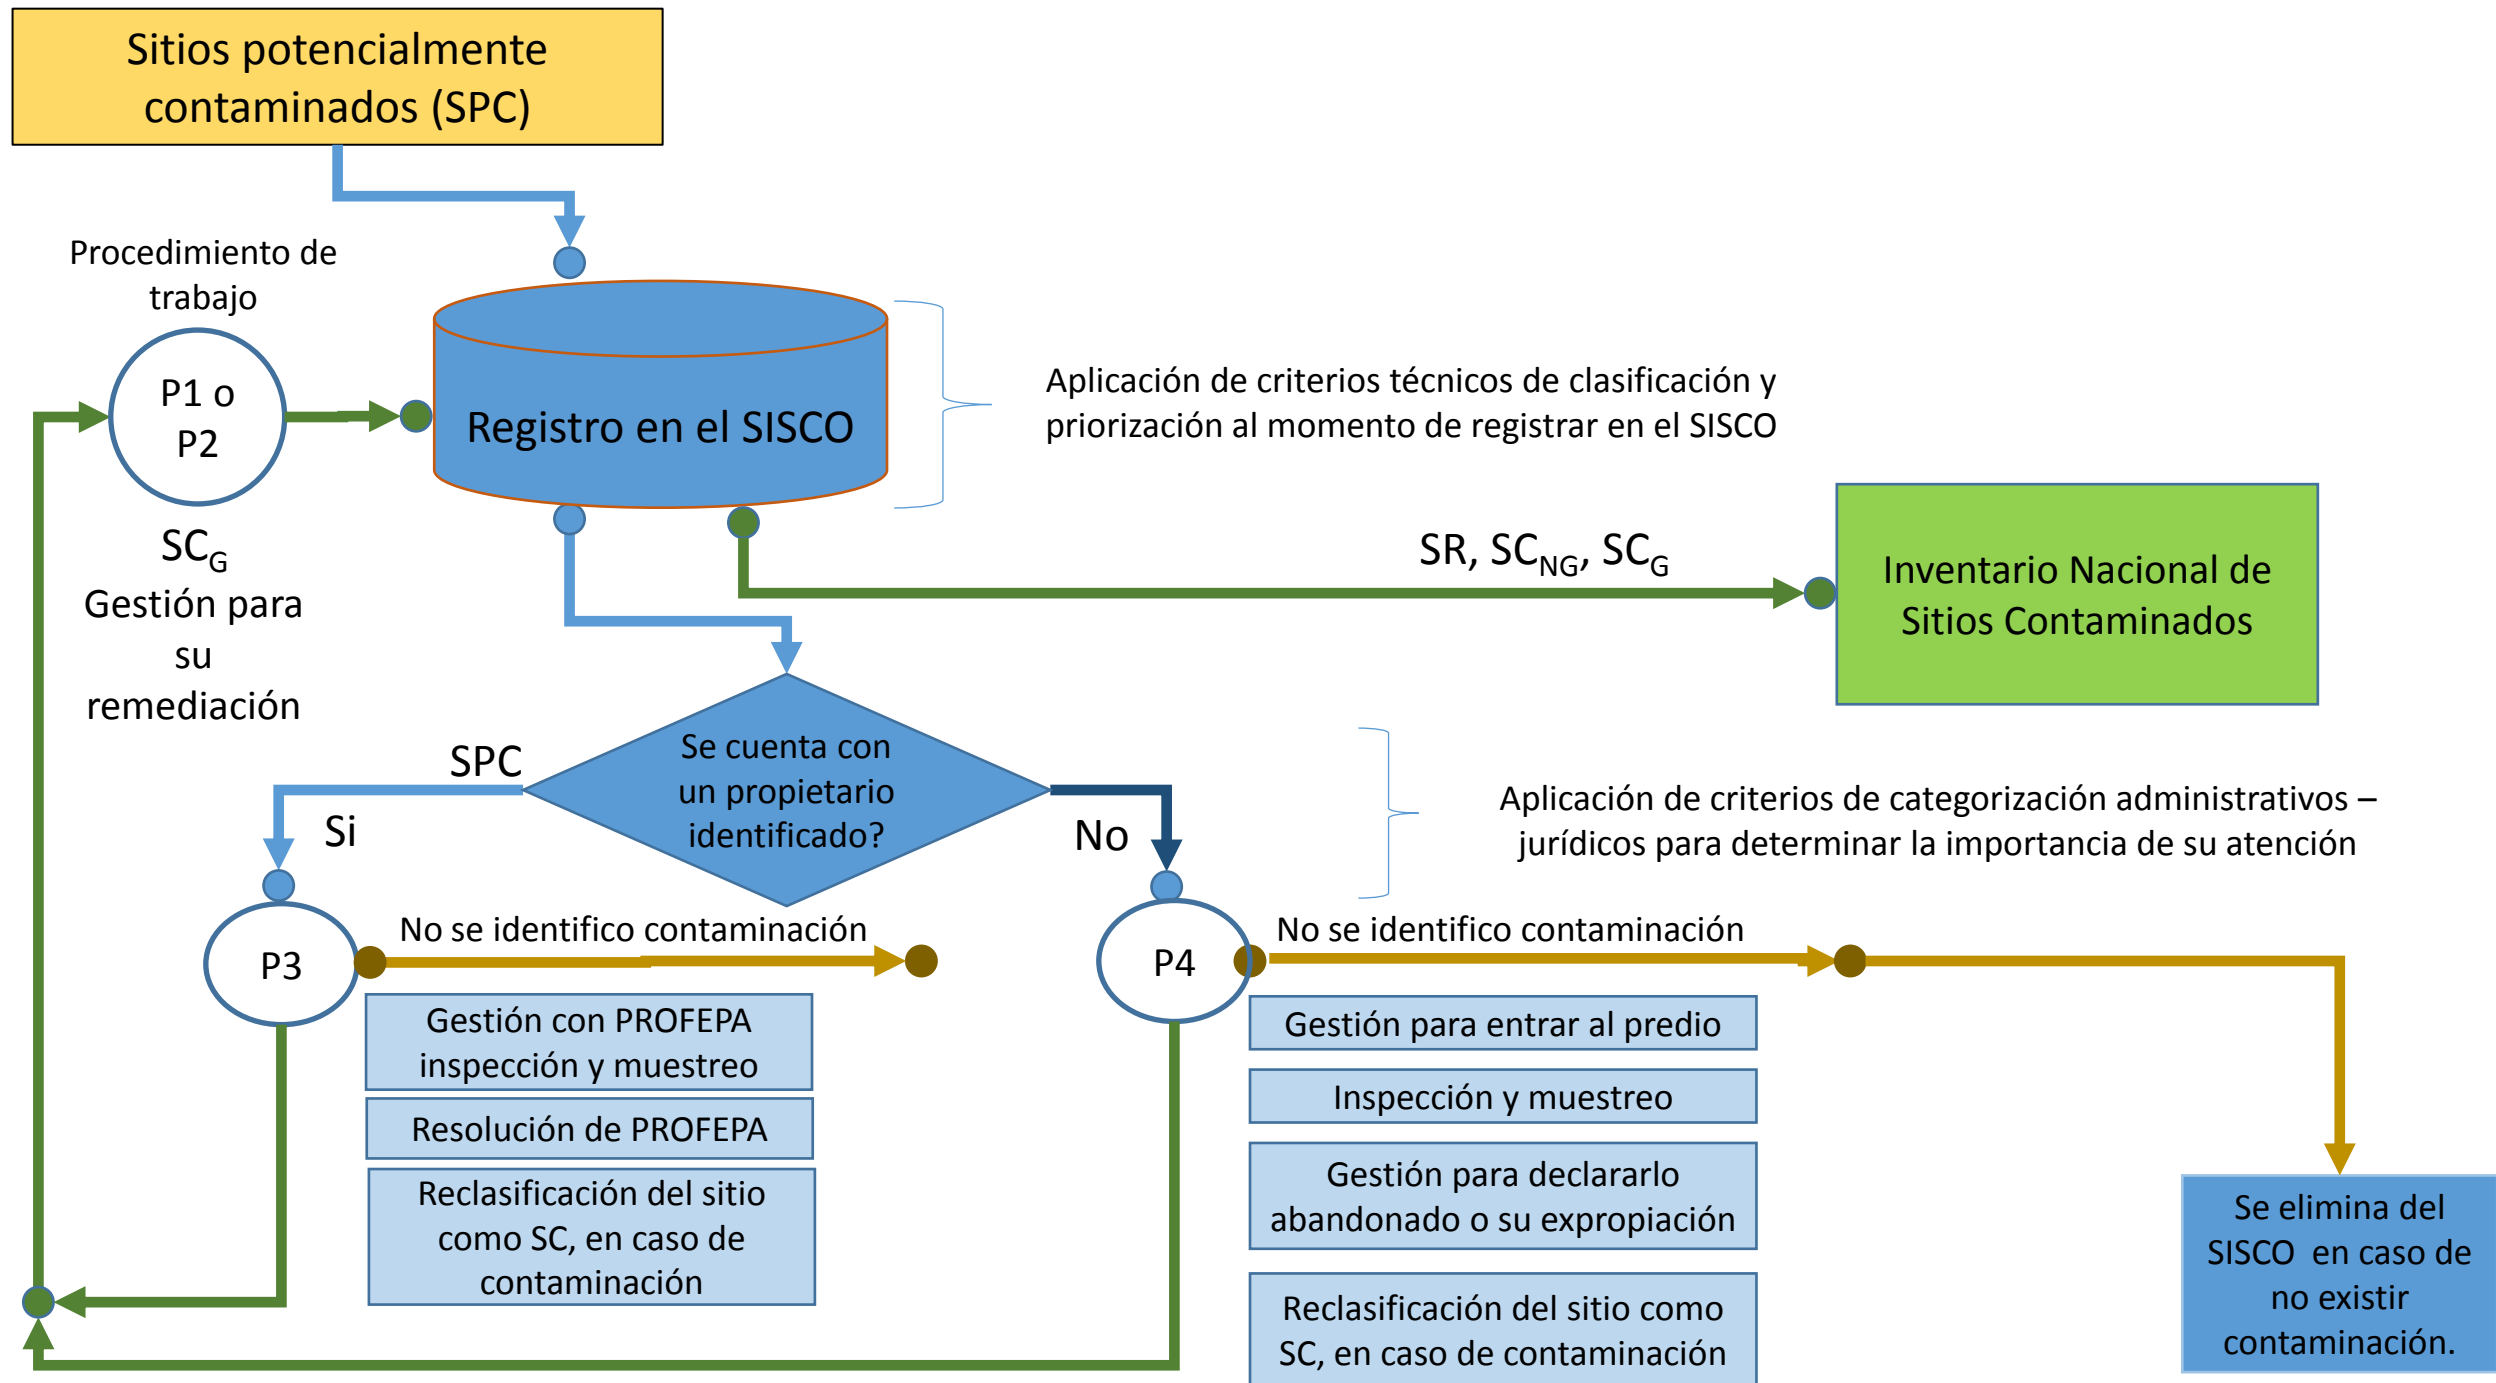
Sitios potencialmente contaminados (SPC)

Procedimiento de trabajo

P1 o P2

Registro en el SISCO

Aplicación de criterios técnicos de clasificación y priorización al momento de registrar en el SISCO

$SC_G$
Gestión para su remediación

SR, $SC_{NG}$, $SC_G$

Inventario Nacional de Sitios Contaminados

SPC

Se cuenta con un propietario identificado?

Si

No

Aplicación de criterios de categorización administrativos – jurídicos para determinar la importancia de su atención

P3

No se identifico contaminación

P4

No se identifico contaminación

Gestión con PROFEPA inspección y muestreo

Resolución de PROFEPA

Reclasificación del sitio como SC, en caso de contaminación

Gestión para entrar al predio

Inspección y muestreo

Gestión para declararlo abandonado o su expropiación

Reclasificación del sitio como SC, en caso de contaminación

Se elimina del SISCO en caso de no existir contaminación.